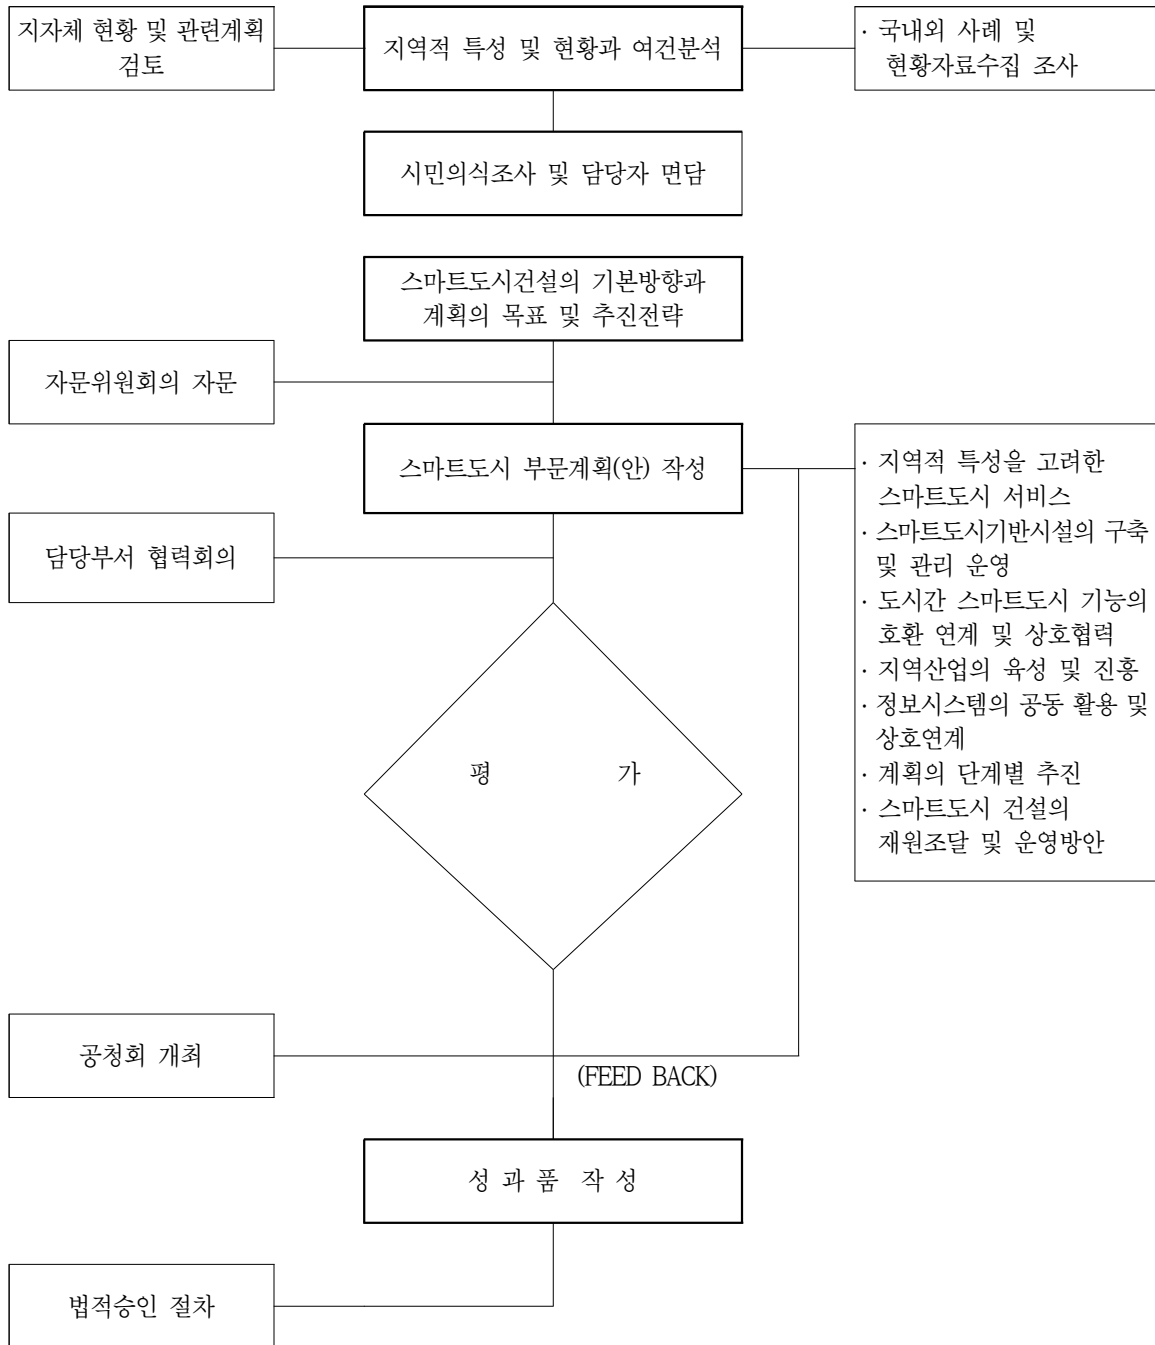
지자체 현황 및 관련계획 검토

지역적 특성 및 현황과 여건분석

· 국내외 사례 및 현황자료수집 조사

시민의식조사 및 담당자 면담

스마트도시건설의 기본방향과 계획의 목표 및 추진전략

자문위원회의 자문

스마트도시 부문계획(안) 작성

· 지역적 특성을 고려한 스마트도시 서비스
· 스마트도시기반시설의 구축 및 관리 운영
· 도시간 스마트도시 기능의 호환 연계 및 상호협력
· 지역산업의 육성 및 진흥
· 정보시스템의 공동 활용 및 상호연계
· 계획의 단계별 추진
· 스마트도시 건설의 재원조달 및 운영방안

담당부서 협력회의

평 가

공청회 개최

(FEED BACK)

성 과 품 작 성

법적승인 절차